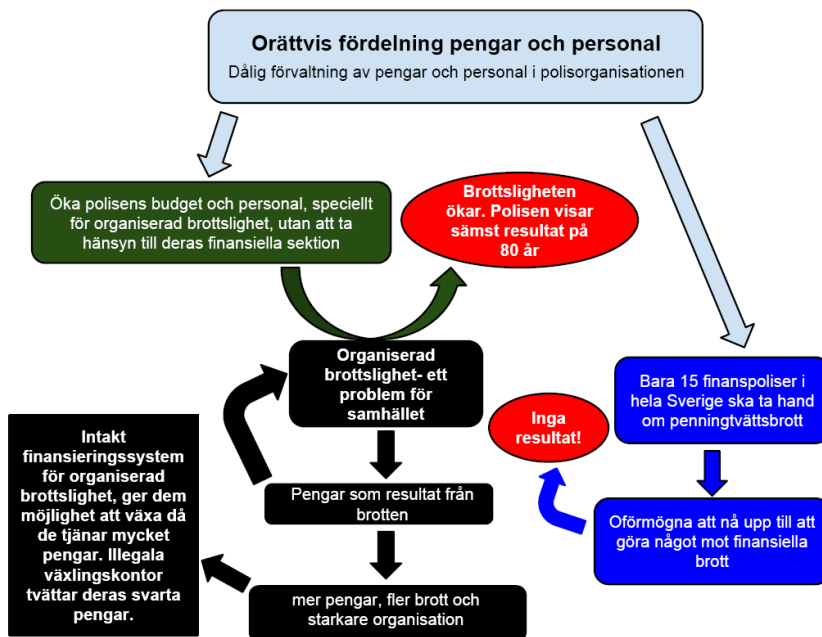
Orättvis fördelning pengar och personal
Dålig förvaltning av pengar och personal i polisorganisationen

Öka polisens budget och personal, speciellt för organiserad brottslighet, utan att ta hänsyn till deras finansiella sektion

Brottsligheten ökar. Polisen visar sämst resultat på 80 år

Organiserad brottslighet- ett problem för samhället

Bara 15 finanspoliser i hela Sverige ska ta hand om penningtvättsbrott

Inga resultat!

Intakt finansieringssystem för organiserad brottslighet, ger dem möjlighet att växa då de tjänar mycket pengar. Illegala växlingskontor tvättar deras svarta pengar.

Pengar som resultat från brotten

Oförmögna att nå upp till att göra något mot finansiella brott

mer pengar, fler brott och starkare organisation